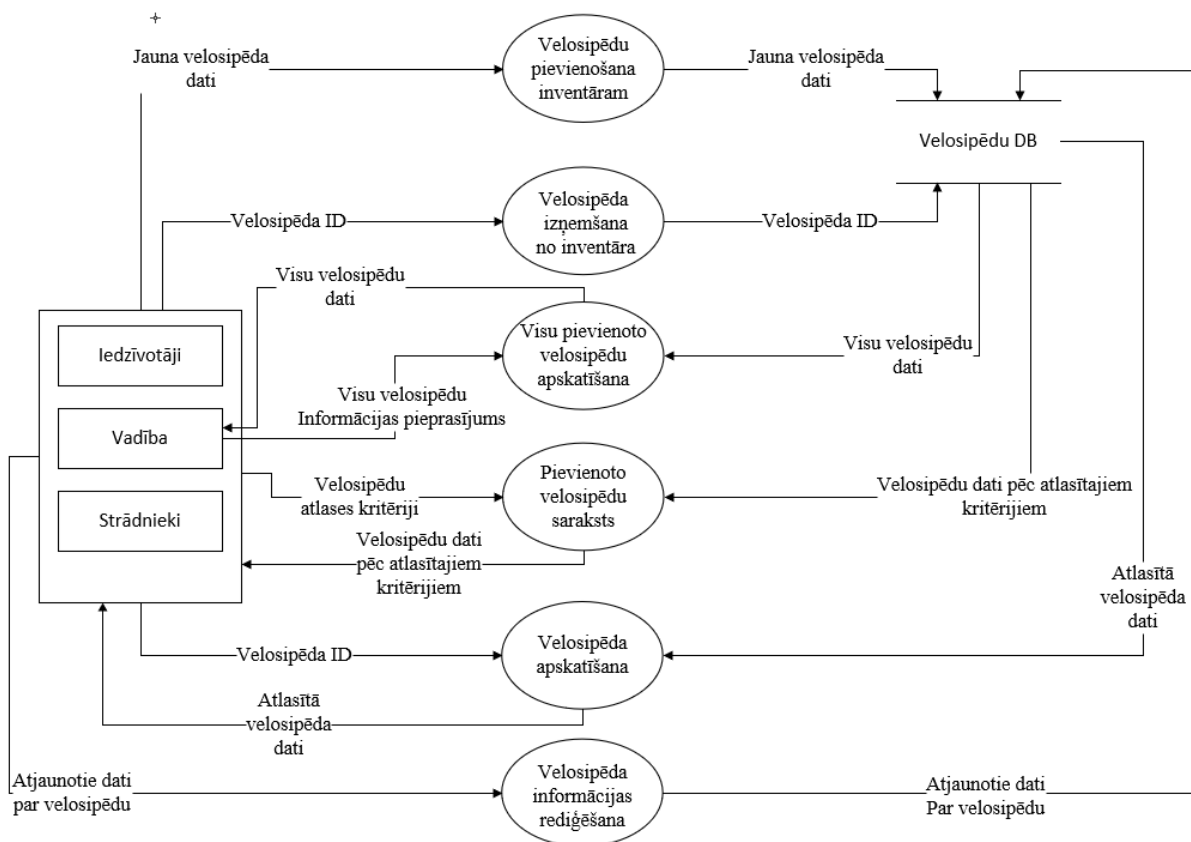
Jauna velosipēda dati

Velosipēdu pievienošana inventāram

Jauna velosipēda dati

Velosipēdu DB

Velosipēda ID

Velosipēda izņemšana no inventāra

Velosipēda ID

Visu velosipēdu dati

Visu pievienoto velosipēdu apskatīšana

Visu velosipēdu dati

Iedzīvotāji

Visu velosipēdu Informācijas pieprasījums

Vadība

Velosipēdu atlases kritēriji

Pievienoto velosipēdu saraksts

Velosipēdu dati pēc atlasītajiem kritērijiem

Strādnieki

Velosipēdu dati pēc atlasītajiem kritērijiem

Atlasītā velosipēda dati

Velosipēda ID

Velosipēda apskatīšana

Atlasītā velosipēda dati

Atjaunotie dati par velosipēdu

Velosipēda informācijas rediģēšana

Atjaunotie dati Par velosipēdu